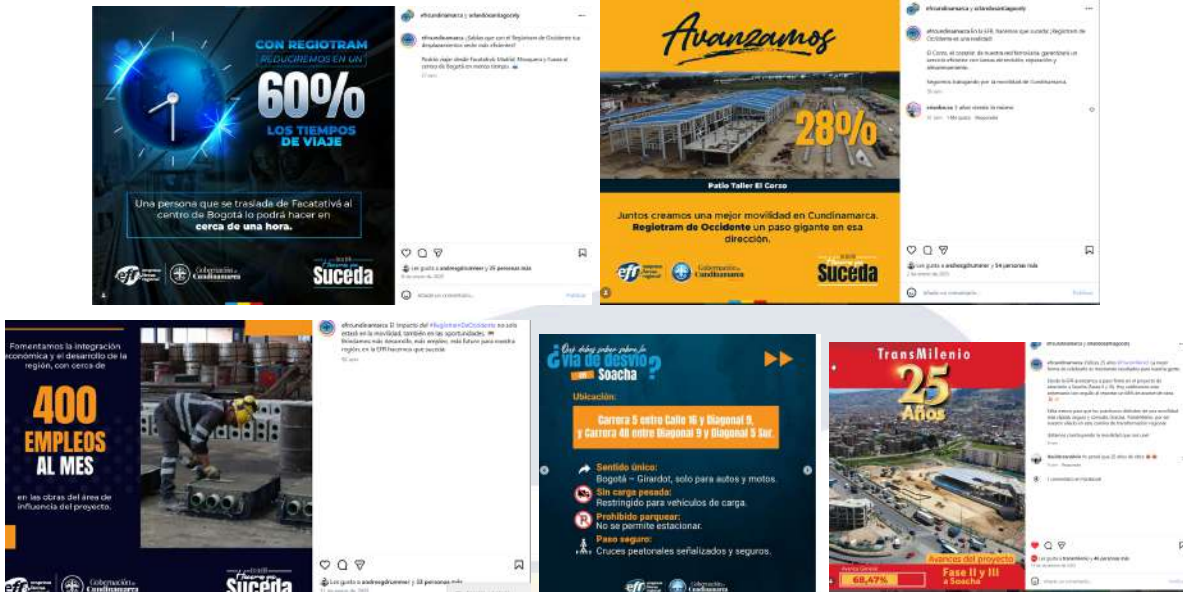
CON REGIOTRAM REDUCIREMOS EN UN 60% LOS TIEMPOS DE VIAJE

Una persona que se traslada de Facatativá al centro de Bogotá lo podrá hacer en cerca de una hora.

Gobernación de Cundinamarca

Suceda

efrcundinamarca y sclandocantagocely

efrcundinamarca ¿Sabías que con el Regiotram de Occidente tus desplazamientos serán más eficientes?

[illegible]

Les gusta a andresgtrummer y 35 personas más

Avanzamos

28%

Patio Taller El Corzo

Juntos creamos una mejor movilidad en Cundinamarca. Regiotram de Occidente un paso gigante en esa dirección.

Gobernación de Cundinamarca

Suceda

efrcundinamarca y sclandocantagocely

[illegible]

Les gusta a andresgtrummer y 54 personas más

Fomentamos la integración económica y el desarrollo de la región, con cerca de

400 EMPLEOS AL MES

en las obras del área de influencia del proyecto.

Gobernación de Cundinamarca

Suceda

efrcundinamarca El impacto del #RegiotramDeOccidente no solo estará en la movilidad, también en las oportunidades.

Les gusta a andresgtrummer y 33 personas más

¿Qué debes saber sobre la vía de desvío en Soacha?

Ubicación:

Carrera 5 entre Calle 16 y Diagonal 9, y Carrera 40 entre Diagonal 9 y Diagonal 5 Sur.

Sentido único:
Bogotá – Girardot, solo para autos y motos.

Sin carga pesada:
Restringido para vehículos de carga.

Prohibido parquear:
No se permite estacionar.

Paso seguro:
Cruces peatonales señalizados y seguros.

TransMilenio

25 Años

Avances del proyecto

68,47%

Fase II y III a Soacha

efrcundinamarca

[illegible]

Les gusta a transmilenio y 46 personas más